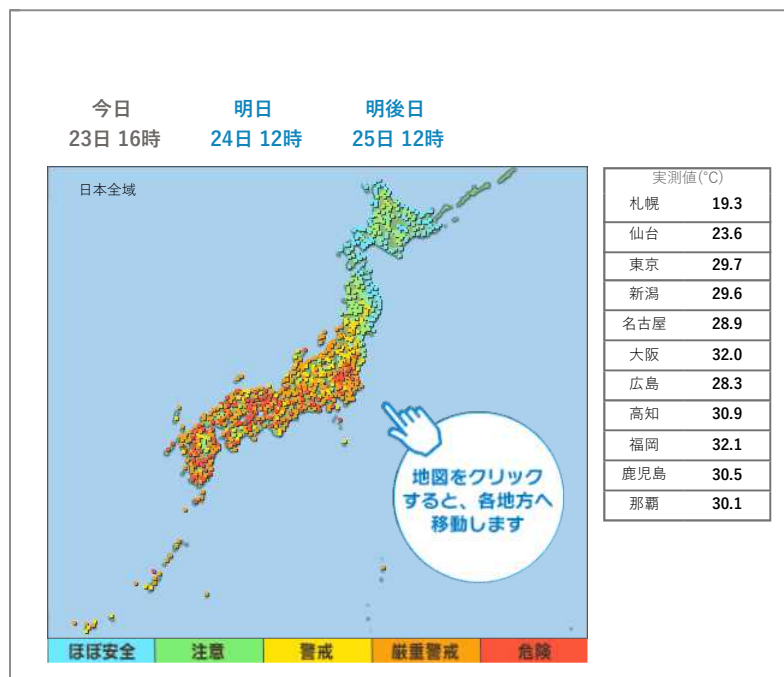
今日
23日 16時

明日
24日 12時

明後日
25日 12時

日本全域

地図をクリックすると、各地方へ移動します

| 実測値(℃) | |
|---|---|
| 札幌 | 19.3 |
| 仙台 | 23.6 |
| 東京 | 29.7 |
| 新潟 | 29.6 |
| 名古屋 | 28.9 |
| 大阪 | 32.0 |
| 広島 | 28.3 |
| 高知 | 30.9 |
| 福岡 | 32.1 |
| 鹿児島 | 30.5 |
| 那覇 | 30.1 |

ほぼ安全 注意 警戒 厳重警戒 危険